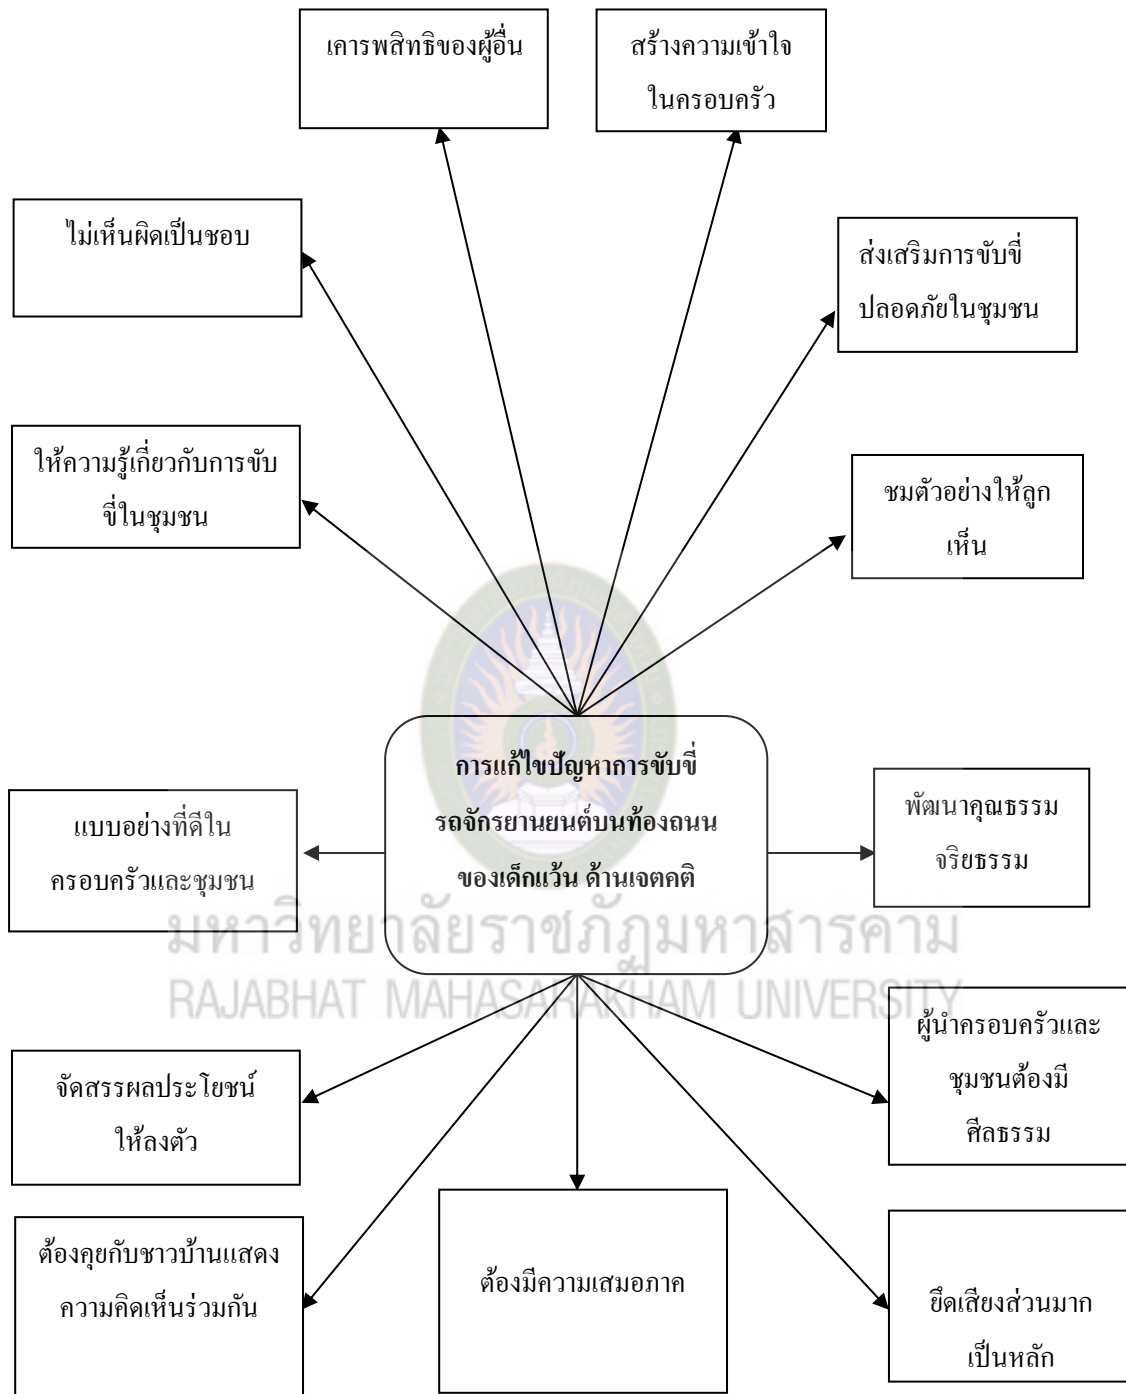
เคารพสิทธิของผู้อื่น

สร้างความเข้าใจในครอบครัว

ไม่เห็นผิดเป็นชอบ

ส่งเสริมการขับขี่ปลอดภัยในชุมชน

ให้ความรู้เกี่ยวกับการขับขี่ในชุมชน

ชมตัวอย่างให้ลูกเห็น

การแก้ไขปัญหาการขับขี่รถจักรยานยนต์บนท้องถนนของเด็กแว้น ด้านเจตคติ

แบบอย่างที่ดีในครอบครัวและชุมชน

พัฒนาคุณธรรมจริยธรรม

มหาวิทยาลัยราชภัฏมหาสารคาม
RAJABHAT MAHASARAKHAM UNIVERSITY

ผู้นำครอบครัวและชุมชนต้องมีศีลธรรม

จัดสรรผลประโยชน์ให้ลงตัว

ต้องคุยกับชาวบ้านแสดงความคิดเห็นร่วมกัน

ต้องมีความเสมอภาค

ยึดเสียงส่วนมากเป็นหลัก